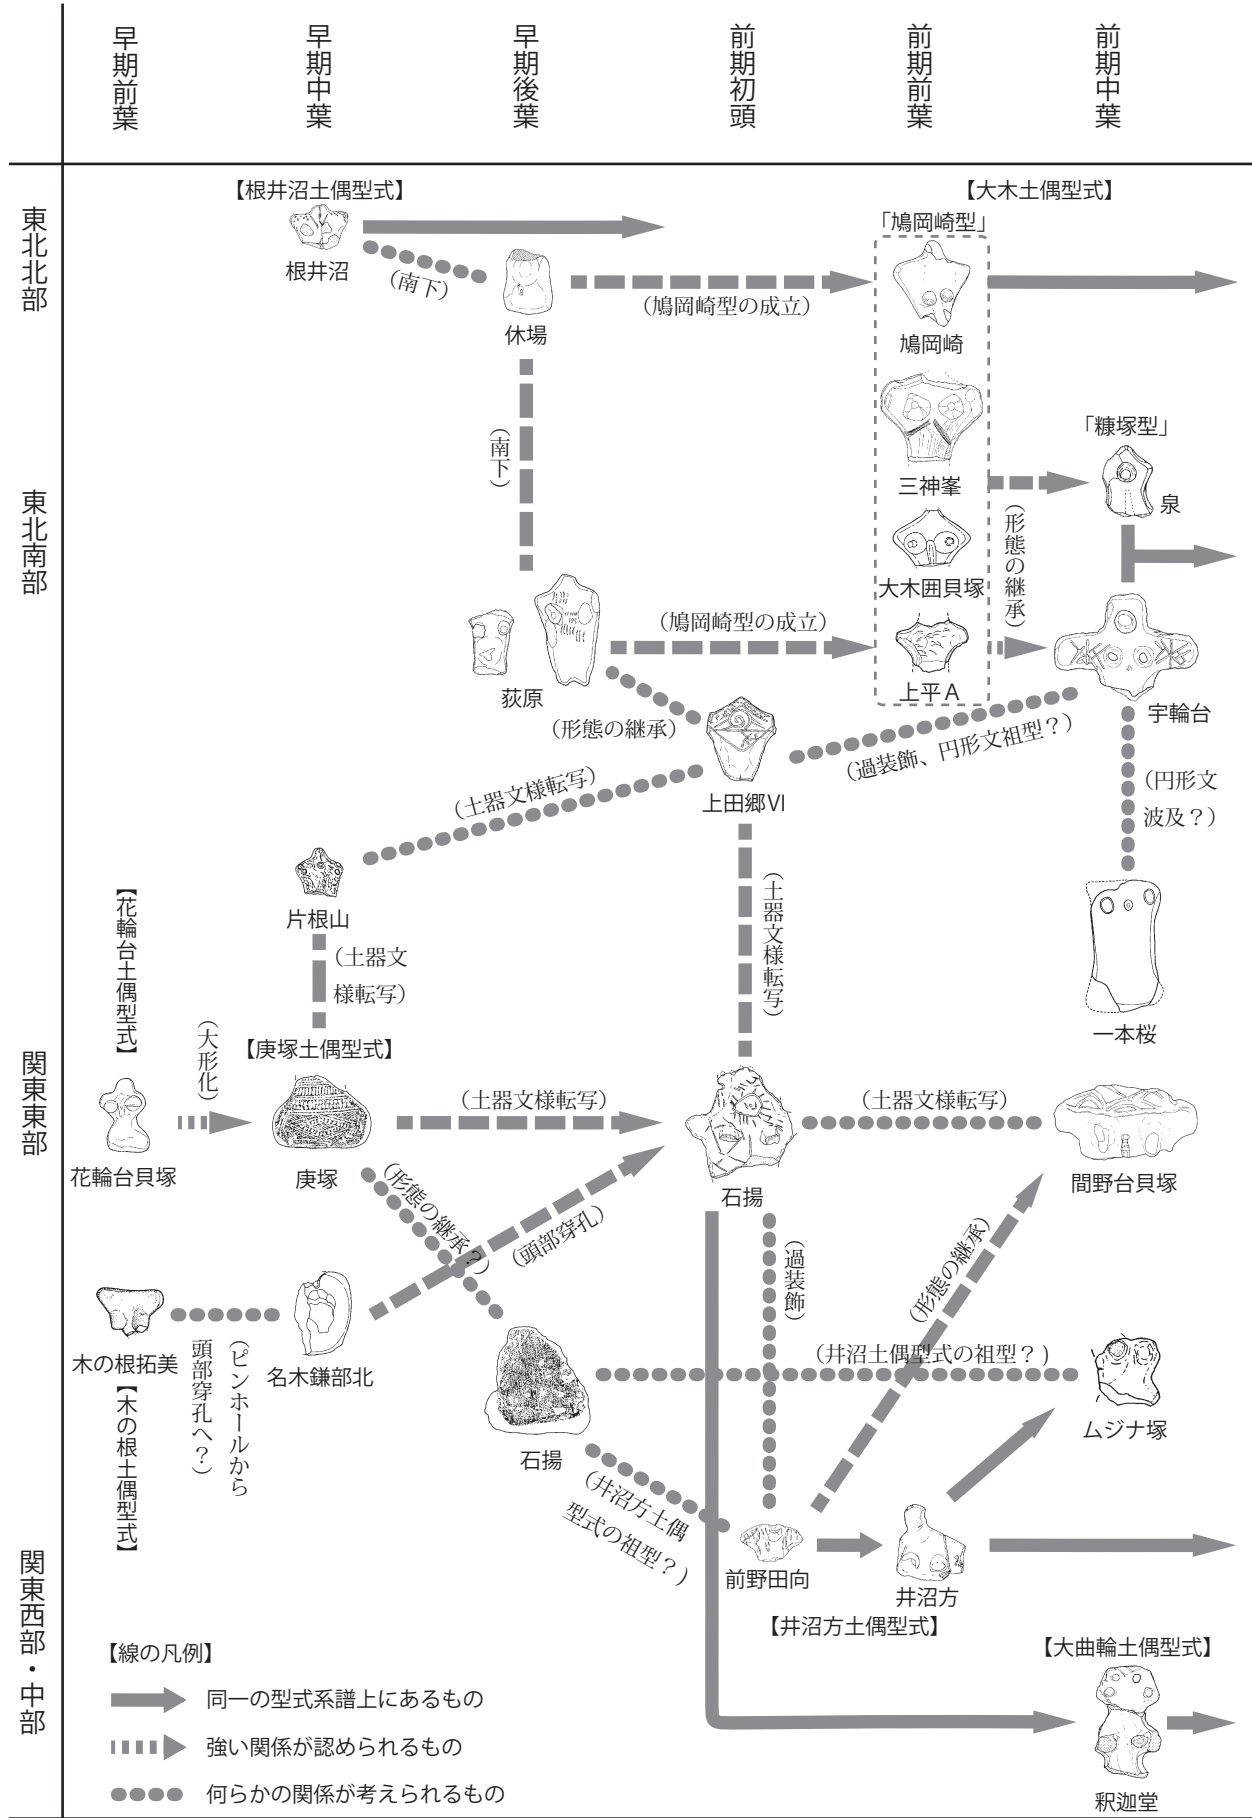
早期前葉
早期中葉
早期後葉
前期初頭
前期前葉
前期中葉

東北北部
東北南部
関東東部
関東西部・中部

【根井沼土偶型式】
根井沼
（南下）
休場
（鳩岡崎型の成立）
【大木土偶型式】
「鳩岡崎型」
鳩岡崎
三神峯
大木囲貝塚
上平A
「糠塚型」
泉
（形態の継承）
宇輪台
（南下）
荻原
（鳩岡崎型の成立）
（形態の継承）
上田郷VI
（過装飾、円形文祖型？）
（土器文様転写）
（円形文波及？）
片根山
（土器文様転写）
（土器文様転写）
一本桜
【花輪台土偶型式】
（大形化）
【庚塚土偶型式】
花輪台貝塚
庚塚
（土器文様転写）
石揚
（土器文様転写）
間野台貝塚
（形態の継承？）
（頭部穿孔）
（過装飾）
（形態の継承）
木の根拓美
名木鎌部北
（ピンホールから頭部穿孔へ？）
【木の根土偶型式】
石揚
（井沼方土偶型式の祖型？）
ムジナ塚
（井沼方土偶型式の祖型？）
前野田向
井沼方
【井沼方土偶型式】
【大曲輪土偶型式】
釈迦堂

【線の凡例】
同一の型式系譜上にあるもの
強い関係が認められるもの
何らかの関係が考えられるもの